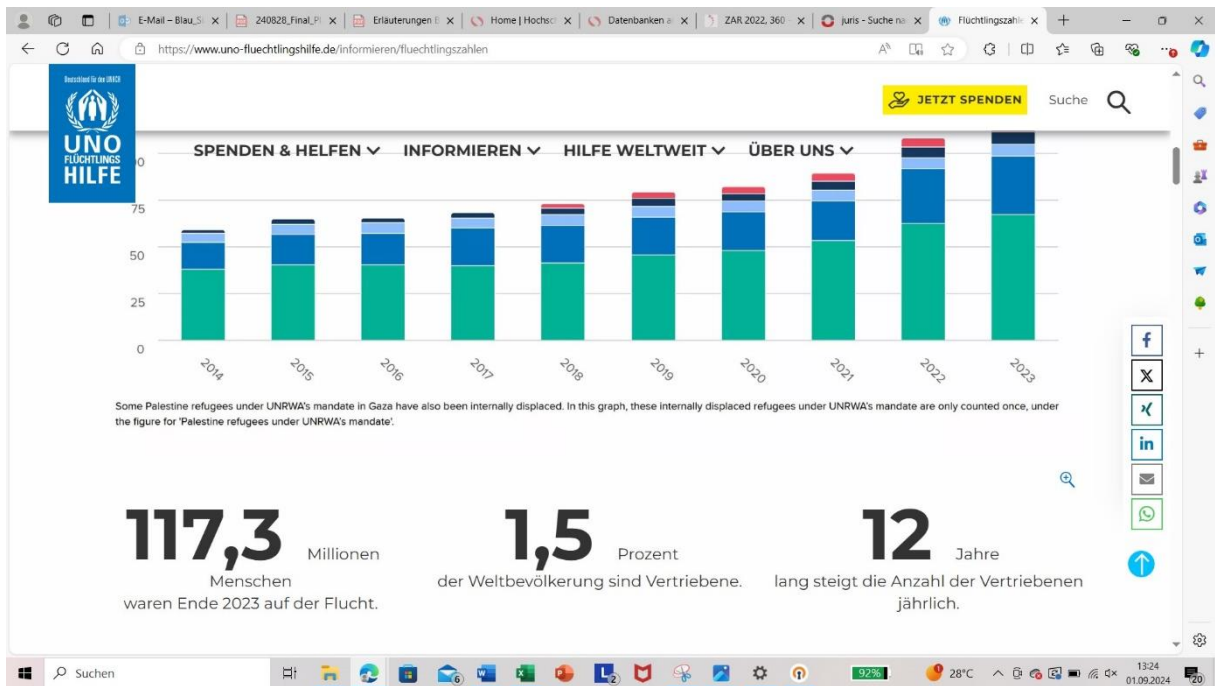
E-Mail – Blau_S | 240828_Final_P | Erläuterungen | Home | Hochsch | Datenbanken | ZAR 2022, 360 | juris - Suche na | Flüchtlingszahl

https://www.uno-fluechtlingshilfe.de/informieren/fluechtlingszahlen

Deutschland für den UNHCR
UNO FLÜCHTLINGS HILFE

JETZT SPENDEN
Suche

SPENDEN & HELFEN
INFORMIEREN
HILFE WELTWEIT
ÜBER UNS

00
75
50
25
0

2014
2015
2016
2017
2018
2019
2020
2021
2022
2023

Some Palestine refugees under UNRWA's mandate in Gaza have also been internally displaced. In this graph, these internally displaced refugees under UNRWA's mandate are only counted once, under the figure for 'Palestine refugees under UNRWA's mandate'.

117,3 Millionen Menschen waren Ende 2023 auf der Flucht.

1,5 Prozent der Weltbevölkerung sind Vertriebene.

12 Jahre lang steigt die Anzahl der Vertriebenen jährlich.

Suchen
92%
28°C
13:24
01.09.2024
20